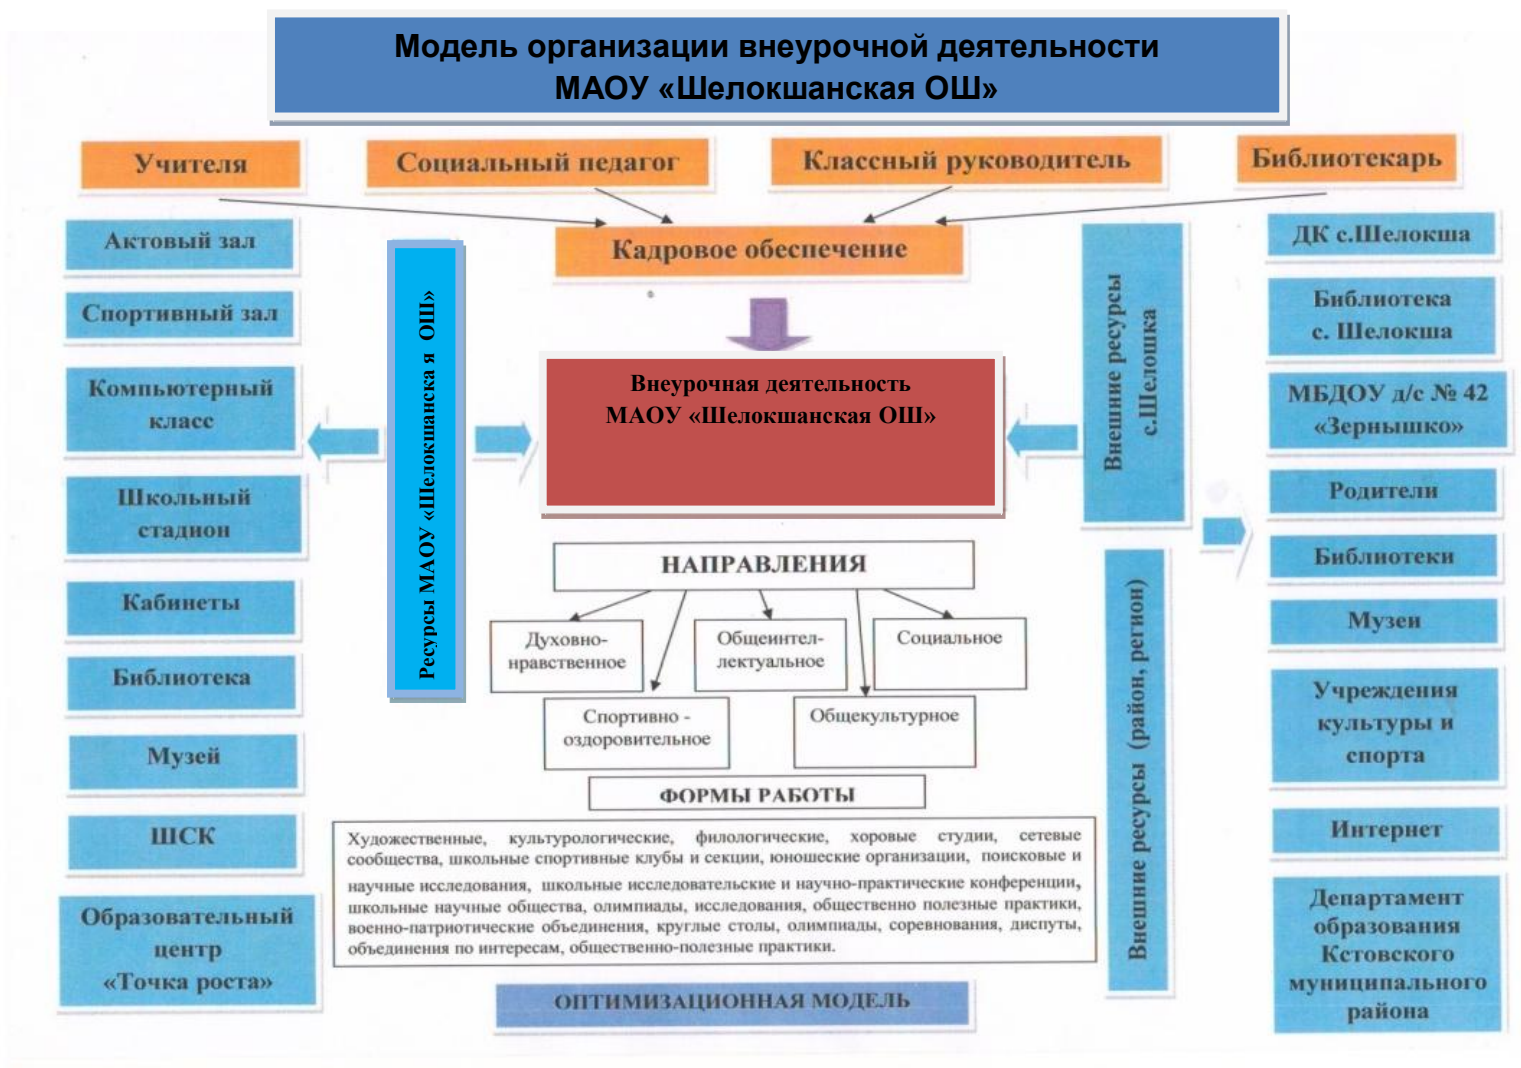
Модель организации внеурочной деятельности МАОУ «Шелокшанская ОШ»

Учителя

Социальный педагог

Классный руководитель

Библиотекарь

Кадровое обеспечение

Актовый зал

Спортивный зал

Компьютерный класс

Школьный стадион

Кабинеты

Библиотека

Музей

ШСК

Образовательный центр «Точка роста»

Ресурсы МАОУ «Шелокшанска я ОШ»

Внеурочная деятельность МАОУ «Шелокшанская ОШ»

Внешние ресурсы с.Шелокша

ДК с.Шелокша

Библиотека с. Шелокша

МБДОУ д/с № 42 «Зернышко»

Родители

Библиотеки

Музеи

Учреждения культуры и спорта

Интернет

Департамент образования Кстовского муниципального района

Внешние ресурсы (район, регион)

НАПРАВЛЕНИЯ

Духовно-нравственное

Общеинтеллектуальное

Социальное

Спортивно - оздоровительное

Общекультурное

ФОРМЫ РАБОТЫ

Художественные, культурологические, филологические, хоровые студии, сетевые сообщества, школьные спортивные клубы и секции, юношеские организации, поисковые и научные исследования, школьные исследовательские и научно-практические конференции, школьные научные общества, олимпиады, исследования, общественно полезные практики, военно-патриотические объединения, круглые столы, олимпиады, соревнования, диспуты, объединения по интересам, общественно-полезные практики.

ОПТИМИЗАЦИОННАЯ МОДЕЛЬ